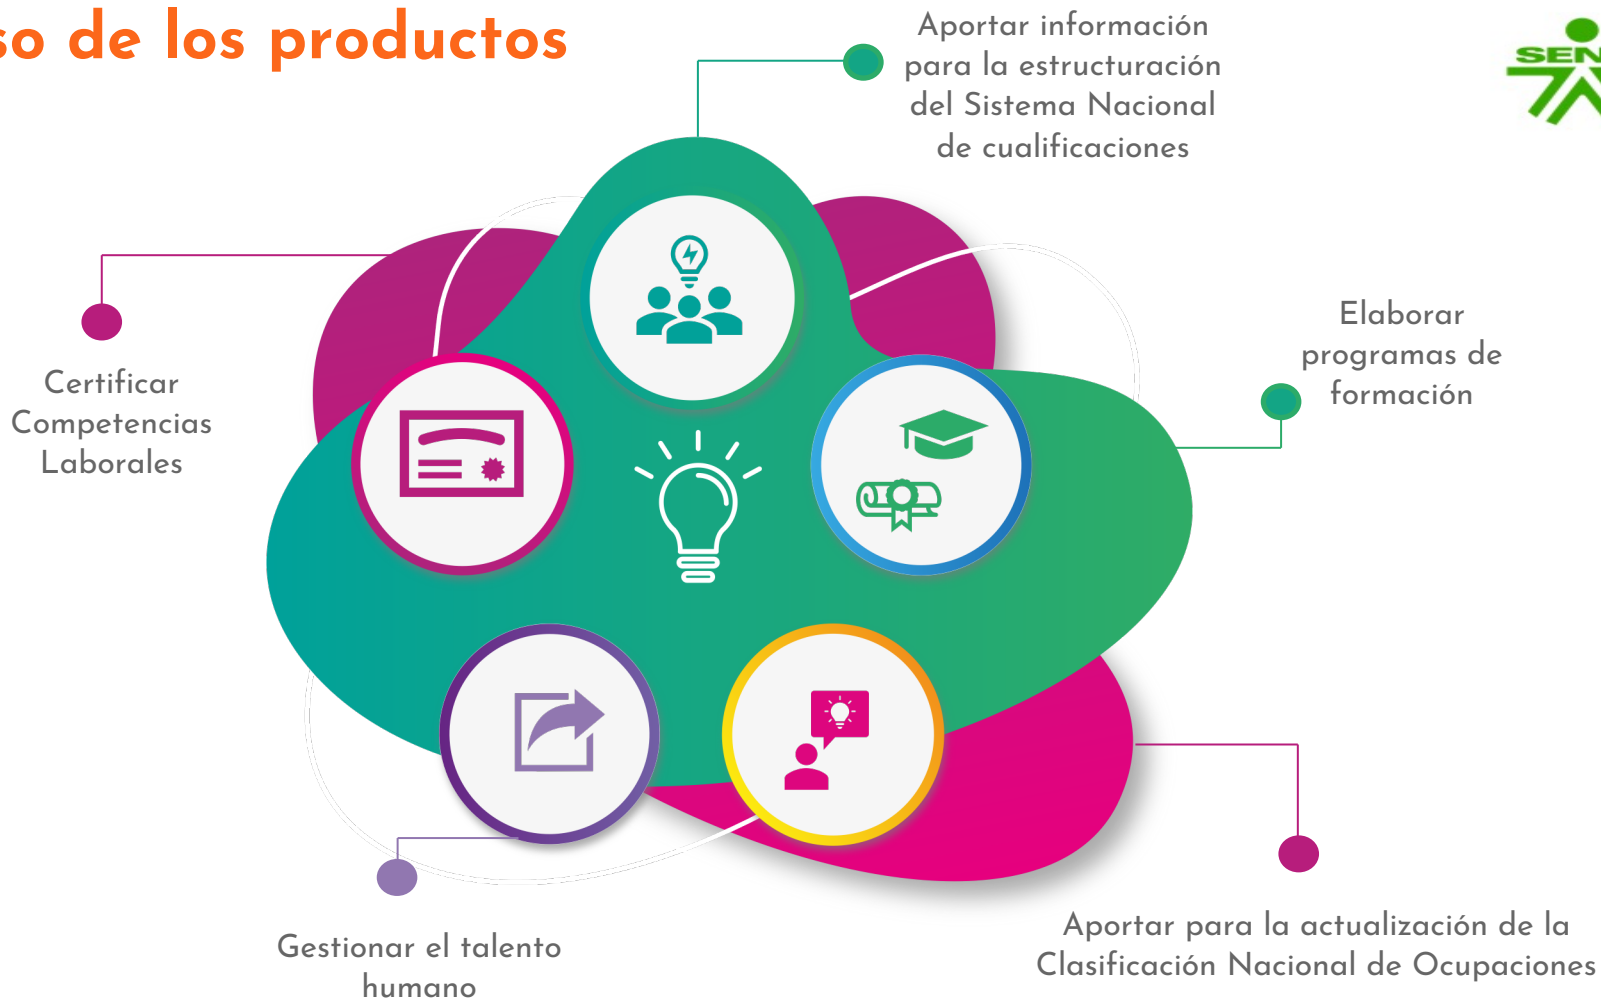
so de los productos

Aportar información para la estructuración del Sistema Nacional de cualificaciones

SEN

Certificar Competencias Laborales

Elaborar programas de formación

Gestionar el talento humano

Aportar para la actualización de la Clasificación Nacional de Ocupaciones